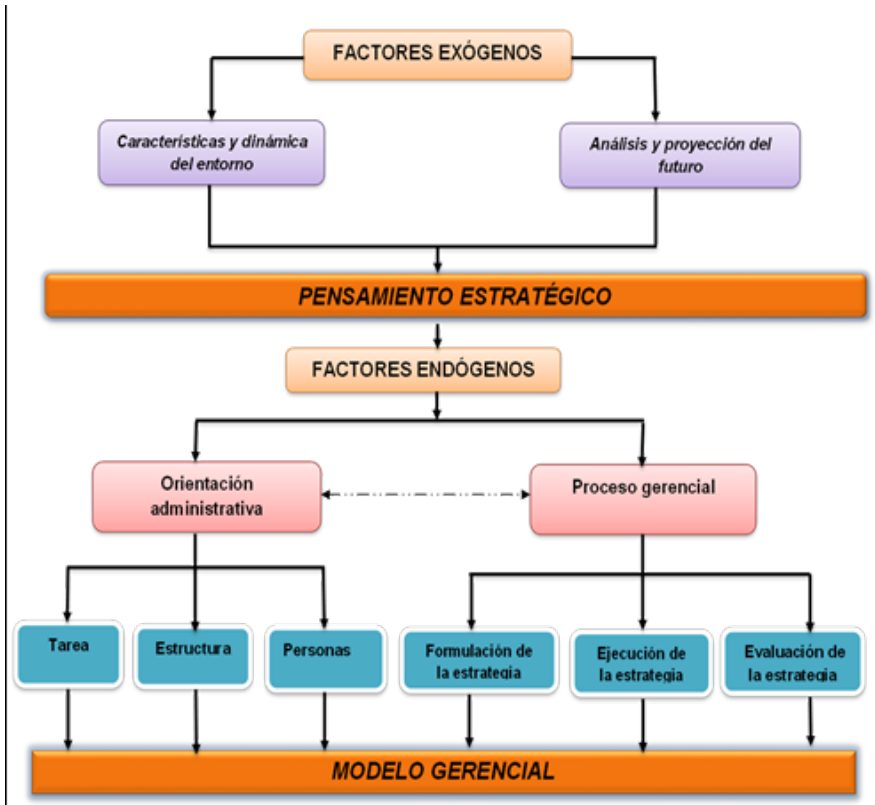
FACTORES EXÓGENOS

Características y dinámica del entorno

Análisis y proyección del futuro

PENSAMIENTO ESTRATÉGICO

FACTORES ENDÓGENOS

Orientación administrativa

Proceso gerencial

Tarea

Estructura

Personas

Formulación de la estrategia

Ejecución de la estrategia

Evaluación de la estrategia

MODELO GERENCIAL